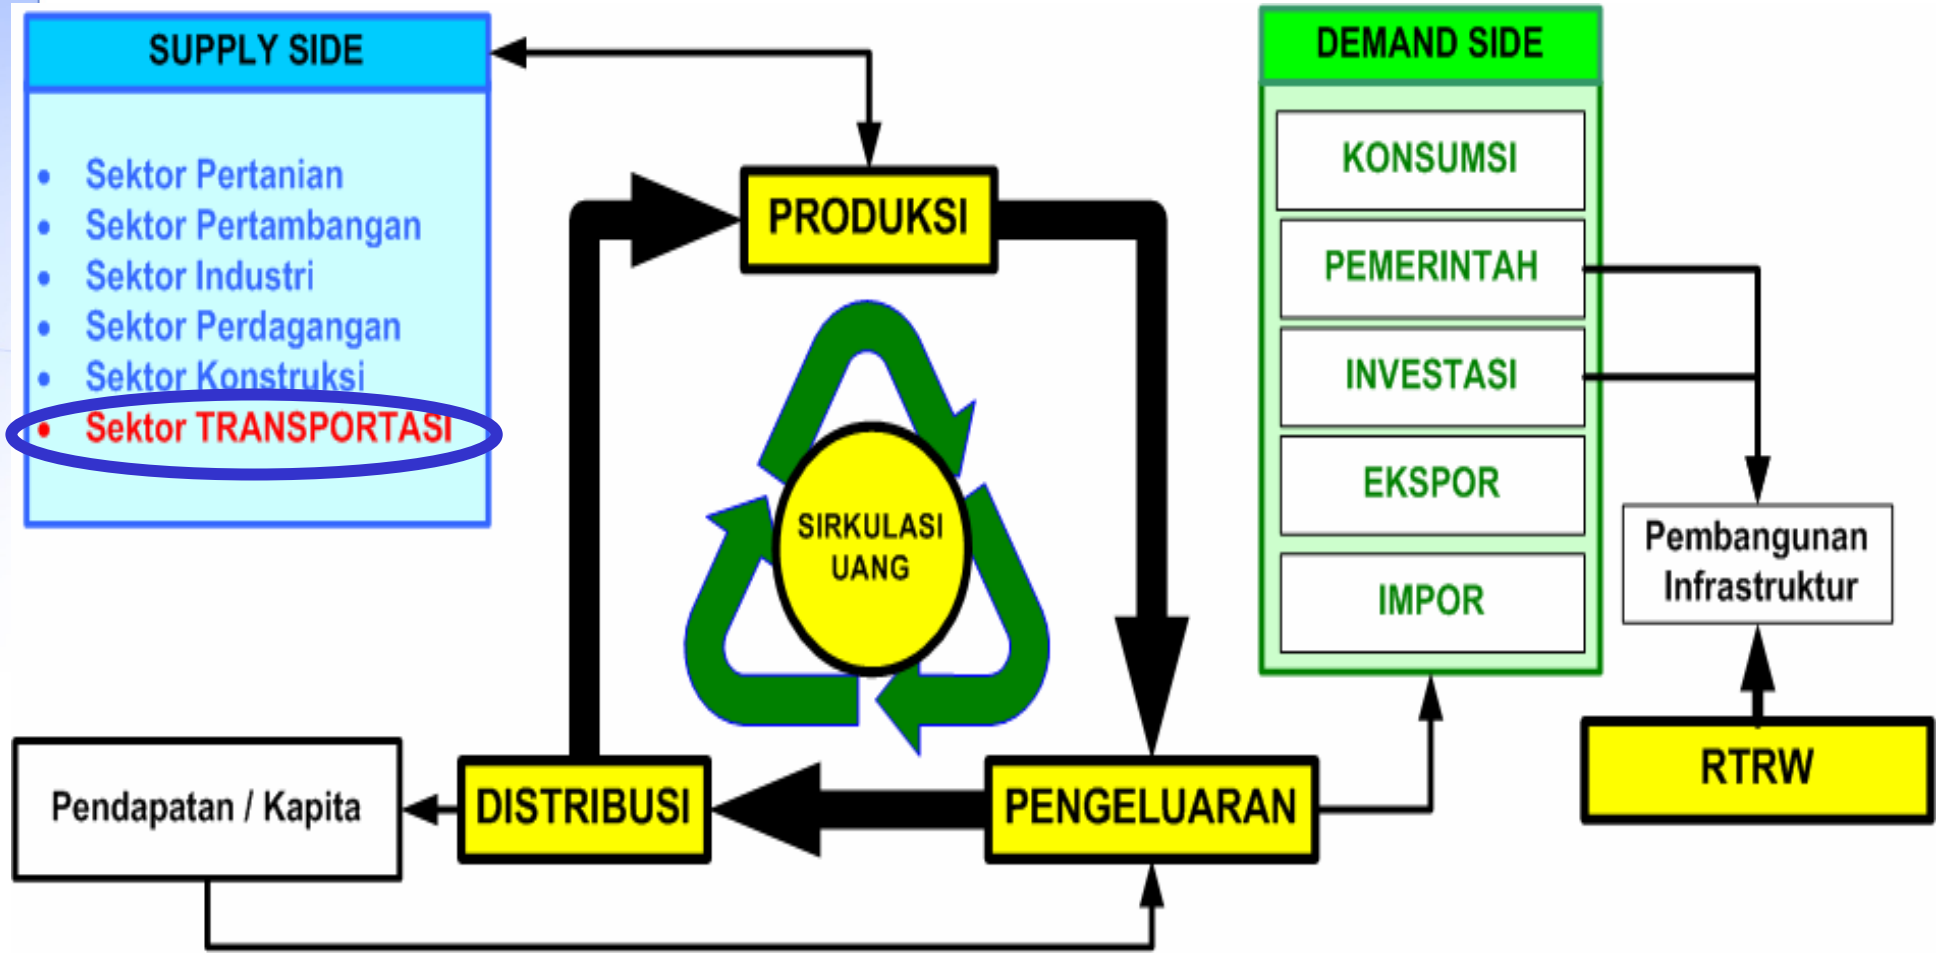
SUPPLY SIDE

- Sektor Pertanian
- Sektor Pertambangan
- Sektor Industri
- Sektor Perdagangan
- Sektor Konstruksi
- Sektor TRANSPORTASI

PRODUKSI

SIRKULASI UANG

DEMAND SIDE

KONSUMSI

PEMERINTAH

INVESTASI

EKSPOR

IMPOR

Pembangunan Infrastruktur

RTRW

Pendapatan / Kapita

DISTRIBUSI

PENGELUARAN